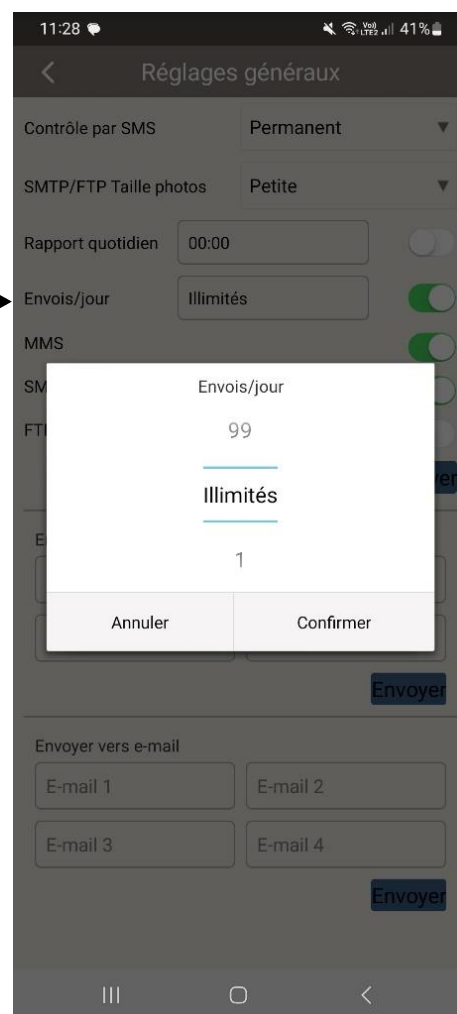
11:28 41%

Réglages généraux

Contrôle par SMS Permanent

SMTP/FTP Taille photos Petite

Rapport quotidien 00:00

Envois/jour Illimités

MMS

SM

FT

yer

E

Envois/jour

99

Illimités

1

Annuler

Confirmer

Envoyer

Envoyer vers e-mail

E-mail 1

E-mail 2

E-mail 3

E-mail 4

Envoyer